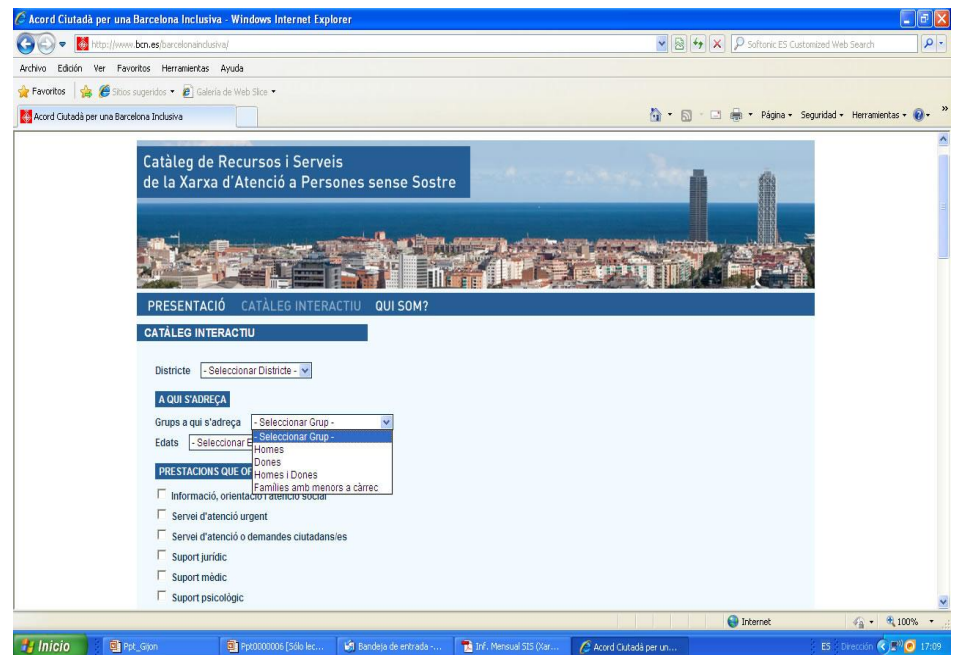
Acord Ciutadà per una Barcelona Inclusiva - Windows Internet Explorer

http://www.bcn.es/barcelonainclusiva/

Softonic ES Customized Web Search

Archivo Edición Ver Favoritos Herramientas Ayuda

Favoritos Sitios sugeridos Galería de Web Slice

Acord Ciutadà per una Barcelona Inclusiva

Página Seguridad Herramientas

Catàleg de Recursos i Serveis
de la Xarxa d'Atenció a Persones sense Sostre

PRESENTACIÓ CATÀLEG INTERACTIU QUI SOM?

CATÀLEG INTERACTIU

Districte - Seleccionar Districte -

A QUI S'ADREÇA

Grups a qui s'adreça - Seleccionar Grup -

- Seleccionar Grup -
Homes
Dones
Homes i Dones
Families amb menors a càrrec

Edats - Seleccionar E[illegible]

PRESTACIONS QUE OF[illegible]

Informació, orientació i atenció social

Servei d'atenció urgent

Servei d'atenció o demandes ciutadans/es

Suport jurídic

Suport mèdic

Suport psicològic

Internet 100%

Inicio Ppt_Gijon Ppt0000006 [Sólo lec... Bandeja de entrada -... Inf. Mensual SIS (Xar... Acord Ciutadà per un... ES Dirección 17:09